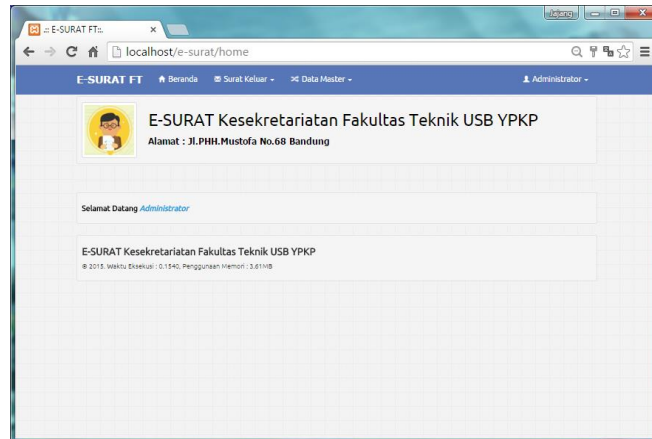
.:: E-SURAT FT::.

Jajang

localhost/e-surat/home

E-SURAT FT  Beranda  Surat Keluar  Data Master  Administrator

E-SURAT Kesekretariatan Fakultas Teknik USB YPKP

Alamat : Jl.PHH.Mustofa No.68 Bandung

Selamat Datang Administrator

E-SURAT Kesekretariatan Fakultas Teknik USB YPKP

© 2015. Waktu Eksekusi : 0.1540, Penggunaan Memori : 3.61MB